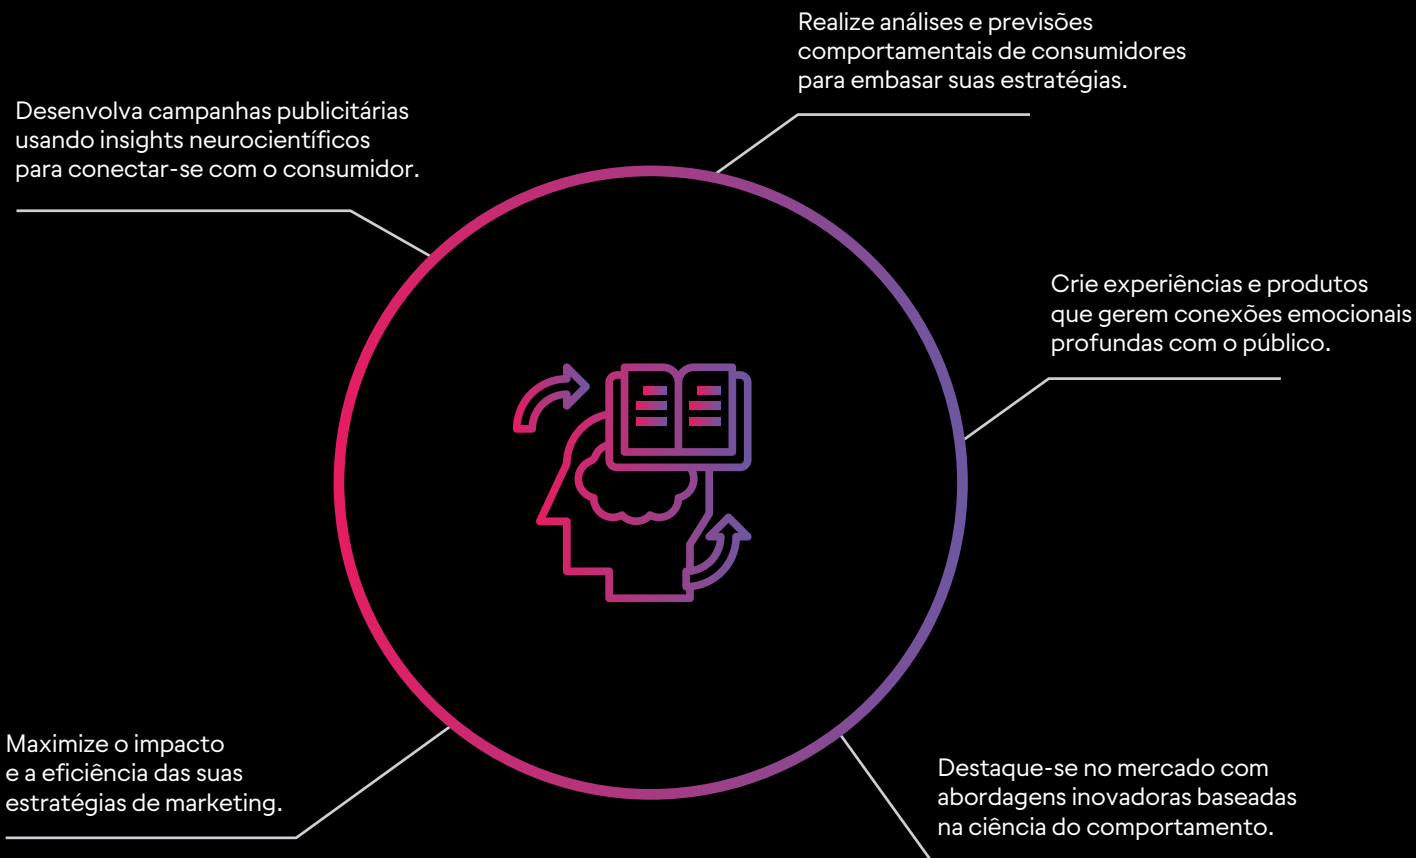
Realize análises e previsões comportamentais de consumidores para embasar suas estratégias.

Desenvolva campanhas publicitárias usando insights neurocientíficos para conectar-se com o consumidor.

Crie experiências e produtos que gerem conexões emocionais profundas com o público.

Maximize o impacto e a eficiência das suas estratégias de marketing.

Destaque-se no mercado com abordagens inovadoras baseadas na ciência do comportamento.